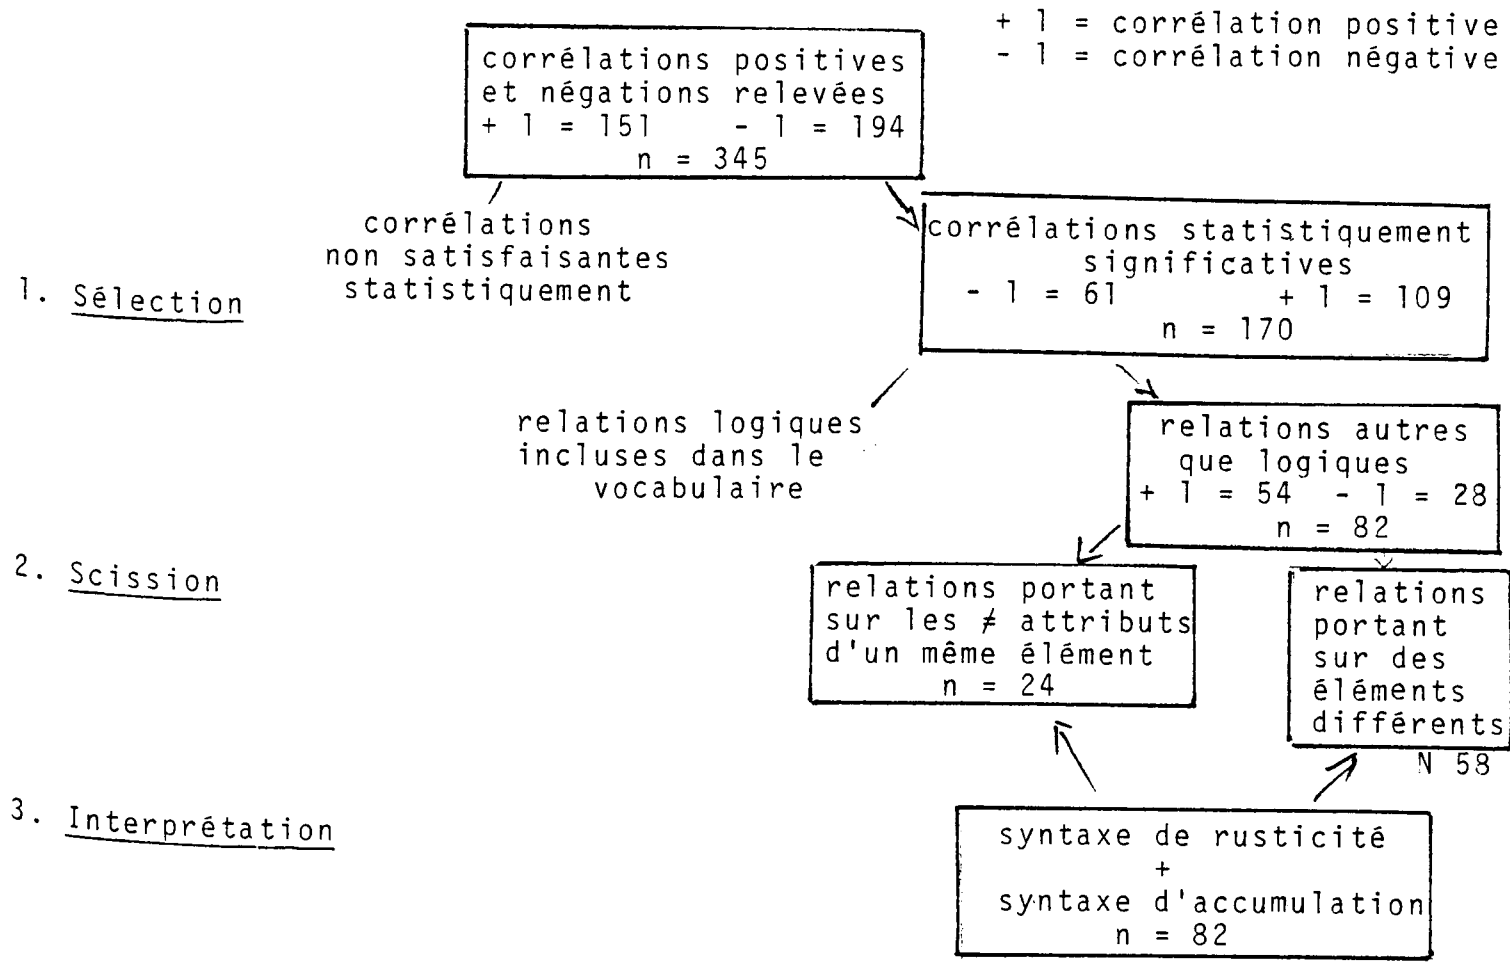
+ 1 = corrélation positive
- 1 = corrélation négative

corrélations positives et négations relevées
+ 1 = 151 - 1 = 194
n = 345

corrélations non satisfaisantes statistiquement

1. Sélection

corrélations statistiquement significatives
- 1 = 61 + 1 = 109
n = 170

relations logiques incluses dans le vocabulaire

relations autres que logiques
+ 1 = 54 - 1 = 28
n = 82

2. Scission

relations portant sur les ≠ attributs d'un même élément
n = 24

relations portant sur des éléments différents
N 58

3. Interprétation

syntaxe de rusticité
+
syntaxe d'accumulation
n = 82